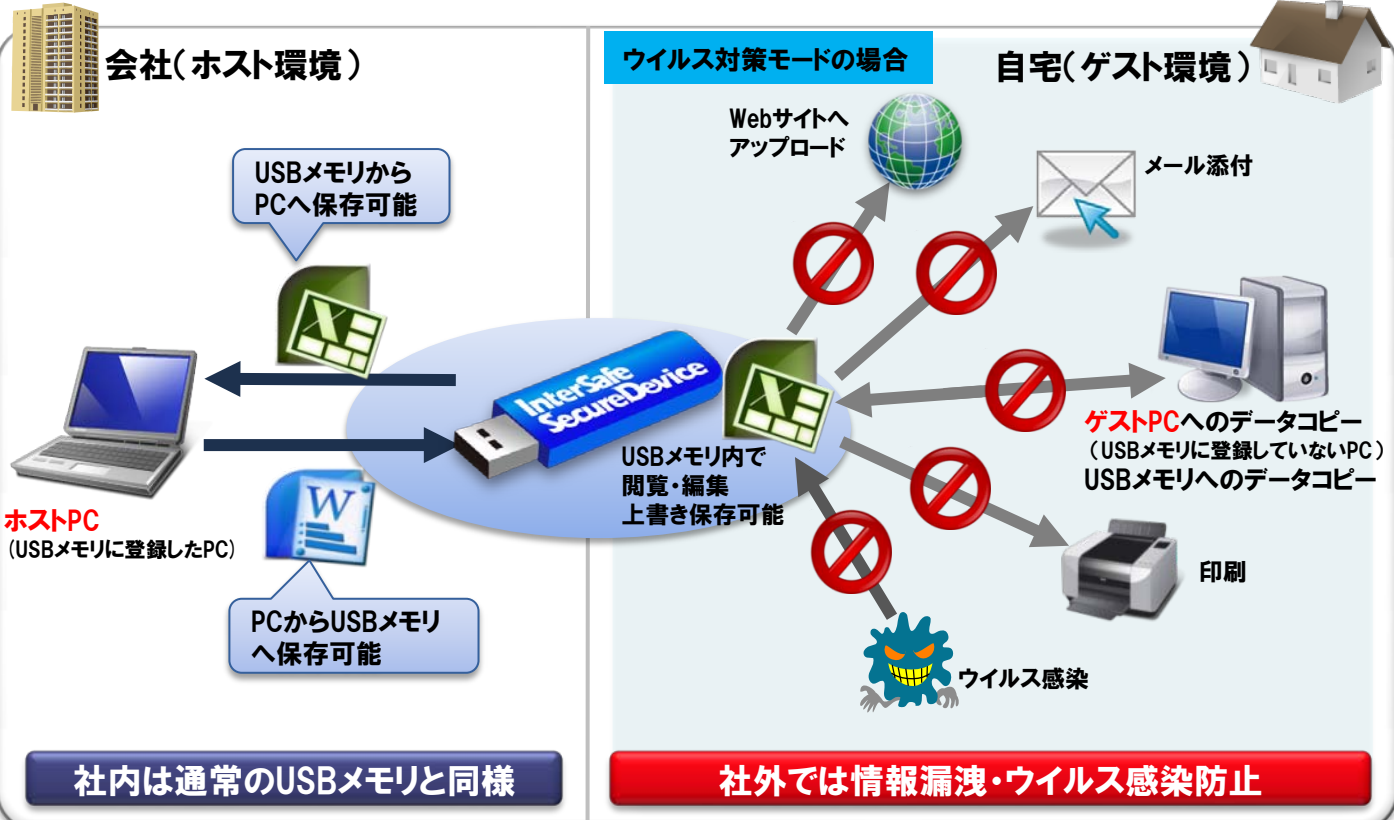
会社（ホスト環境）

USBメモリから PCへ保存可能

ホストPC
（USBメモリに登録したPC）

PCからUSBメモリへ保存可能

InterSafe SecureDevice

社内は通常のUSBメモリと同様

ウイルス対策モードの場合

自宅（ゲスト環境）

Webサイトへ アップロード

メール添付

USBメモリ内で 閲覧・編集 上書き保存可能

ゲストPCへのデータコピー
（USBメモリに登録していないPC）
USBメモリへのデータコピー

印刷

ウイルス感染

社外では情報漏洩・ウイルス感染防止